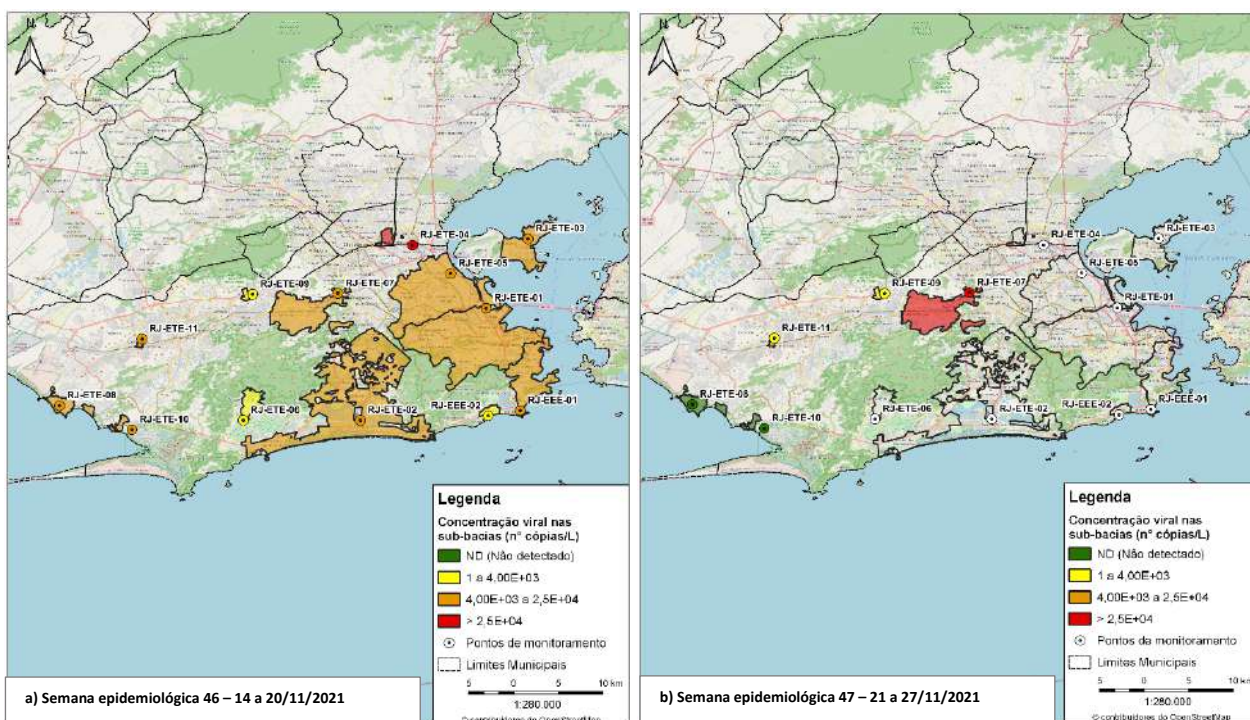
N

RJ-ETE-04
RJ-ETE-03
RJ-ETE-05
RJ-ETE-09
RJ-ETE-07
RJ-ETE-01
RJ-ETE-11
RJ-ETE-08
RJ-ETE-10
RJ-ETE-06
RJ-ETE-02
RJ-EEE-02
RJ-EEE-01

Legenda
Concentração viral nas sub-bacias (nº cópias/L)
ND (Não detectado)
1 a 4,00E+03
4,00E+03 a 2,5E+04
> 2,5E+04
Pontos de monitoramento
Limites Municipais
5 0 5 10 km
1:280.000
© contribuidores do OpenStreetMap

a) Semana epidemiológica 46 – 14 a 20/11/2021

N

RJ-ETE-04
RJ-ETE-03
RJ-ETE-05
RJ-ETE-09
RJ-ETE-07
RJ-ETE-01
RJ-ETE-11
RJ-ETE-08
RJ-ETE-10
RJ-ETE-06
RJ-ETE-02
RJ-EEE-02
RJ-EEE-01

Legenda
Concentração viral nas sub-bacias (nº cópias/L)
ND (Não detectado)
1 a 4,00E+03
4,00E+03 a 2,5E+04
> 2,5E+04
Pontos de monitoramento
Limites Municipais
5 0 5 10 km
1:280.000
© contribuidores do OpenStreetMap

b) Semana epidemiológica 47 – 21 a 27/11/2021